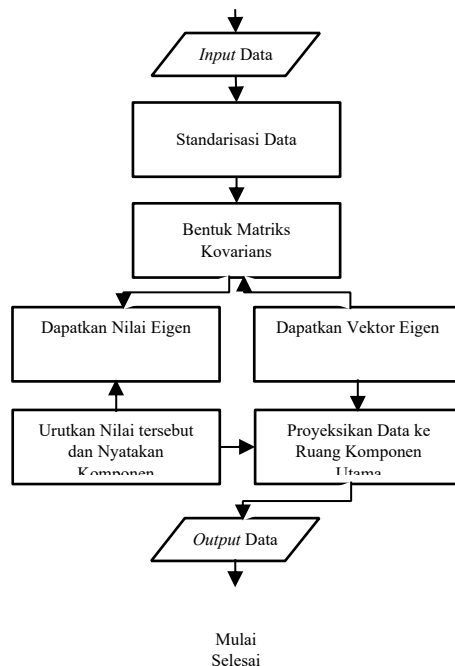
*Input* Data

Standarisasi Data

Bentuk Matriks Kovarians

Dapatkan Nilai Eigen

Dapatkan Vektor Eigen

Urutkan Nilai tersebut dan Nyatakan Komponen

Proyeksikan Data ke Ruang Komponen Utama

*Output* Data

Mulai
Selesai